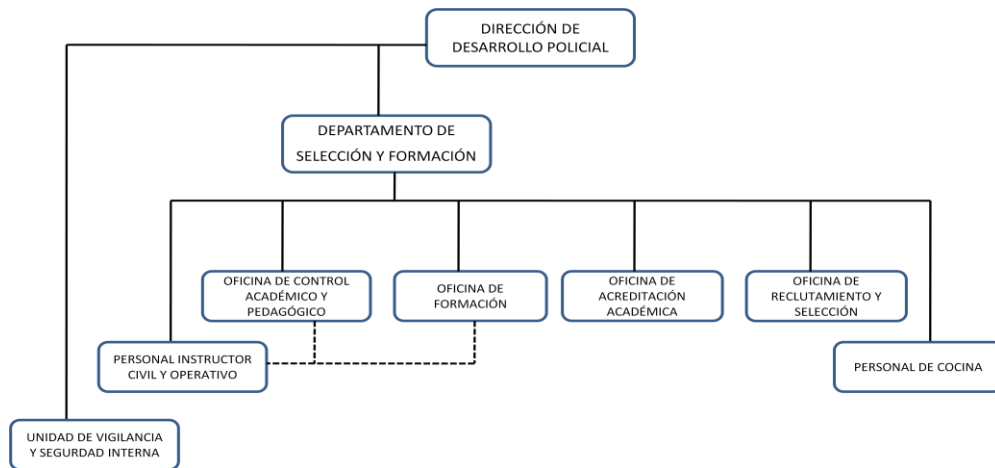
DIRECCIÓN DE DESARROLLO POLICIAL

DEPARTAMENTO DE SELECCIÓN Y FORMACIÓN

OFICINA DE CONTROL ACADÉMICO Y PEDAGÓGICO

OFICINA DE FORMACIÓN

OFICINA DE ACREDITACIÓN ACADÉMICA

OFICINA DE RECLUTAMIENTO Y SELECCIÓN

PERSONAL INSTRUCTOR CIVIL Y OPERATIVO

PERSONAL DE COCINA

UNIDAD DE VIGILANCIA Y SEGURDAD INTERNA